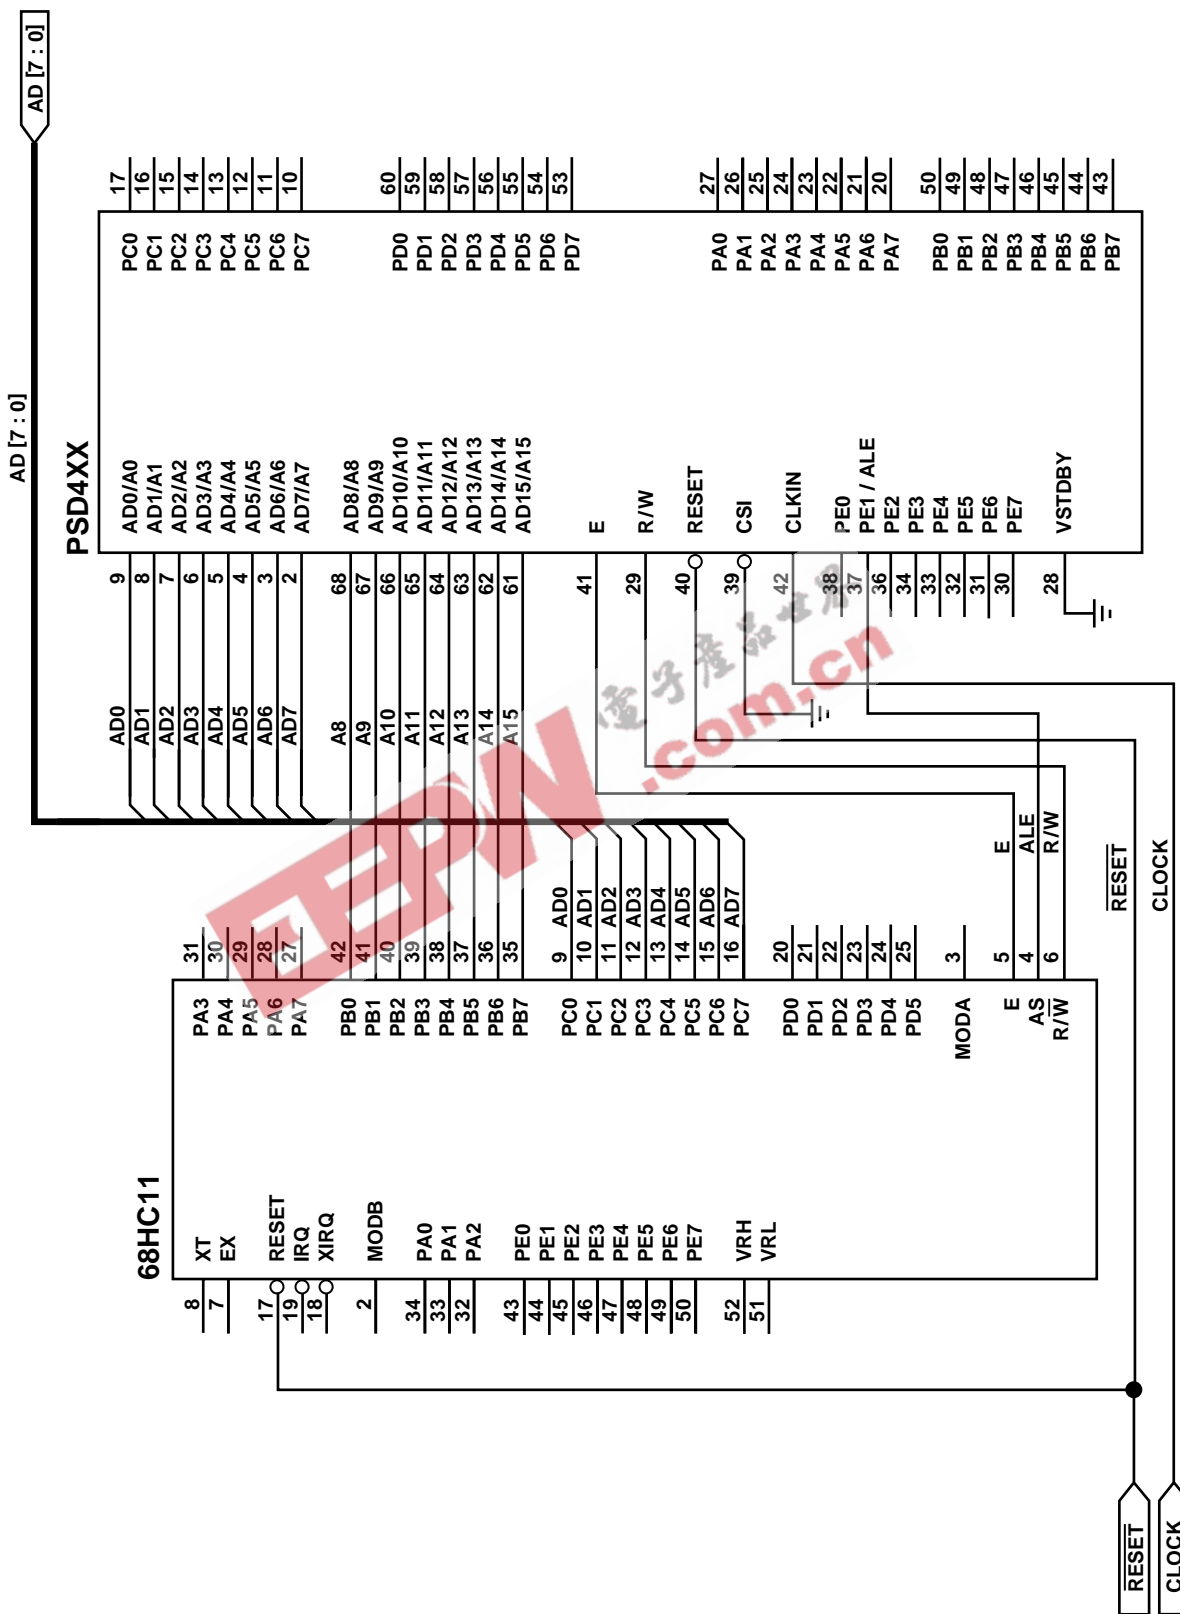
AD [7 : 0]

AD [7 : 0]

PSD4XX

17 PC0
16 PC1
15 PC2
14 PC3
13 PC4
12 PC5
11 PC6
10 PC7

60 PD0
59 PD1
58 PD2
57 PD3
56 PD4
55 PD5
54 PD6
53 PD7

27 PA0
26 PA1
25 PA2
24 PA3
23 PA4
22 PA5
21 PA6
20 PA7

50 PB0
49 PB1
48 PB2
47 PB3
46 PB4
45 PB5
44 PB6
43 PB7

9 AD0/A0
8 AD1/A1
7 AD2/A2
6 AD3/A3
5 AD4/A4
4 AD5/A5
3 AD6/A6
2 AD7/A7

68 AD8/A8
67 AD9/A9
66 AD10/A10
65 AD11/A11
64 AD12/A12
63 AD13/A13
62 AD14/A14
61 AD15/A15

41 E
29 R/W
40 RESET
39 CSI
42 CLKIN
38 PE0
37 PE1 / ALE
36 PE2
34 PE3
33 PE4
32 PE5
31 PE6
30 PE7
28 VSTDBY

AD0 AD1 AD2 AD3 AD4 AD5 AD6 AD7
A8 A9 A10 A11 A12 A13 A14 A15

电子产品世界
EEPW .com.cn

AD0 AD1 AD2 AD3 AD4 AD5 AD6 AD7

E
ALE
R/W
RESET
CLOCK

68HC11

31 PA3
30 PA4
29 PA5
28 PA6
27 PA7
42 PB0
41 PB1
40 PB2
39 PB3
38 PB4
37 PB5
36 PB6
35 PB7
9 PC0
10 PC1
11 PC2
12 PC3
13 PC4
14 PC5
15 PC6
16 PC7
20 PD0
21 PD1
22 PD2
23 PD3
24 PD4
25 PD5
3 MODA
5 E
4 AS
6 R/$\overline{W}$

8 XT
7 EX
17 RESET
19 IRQ
18 XIRQ
2 MODB
34 PA0
33 PA1
32 PA2
43 PE0
44 PE1
45 PE2
46 PE3
47 PE4
48 PE5
49 PE6
50 PE7
52 VRH
51 VRL

$\overline{RESET}$
CLOCK